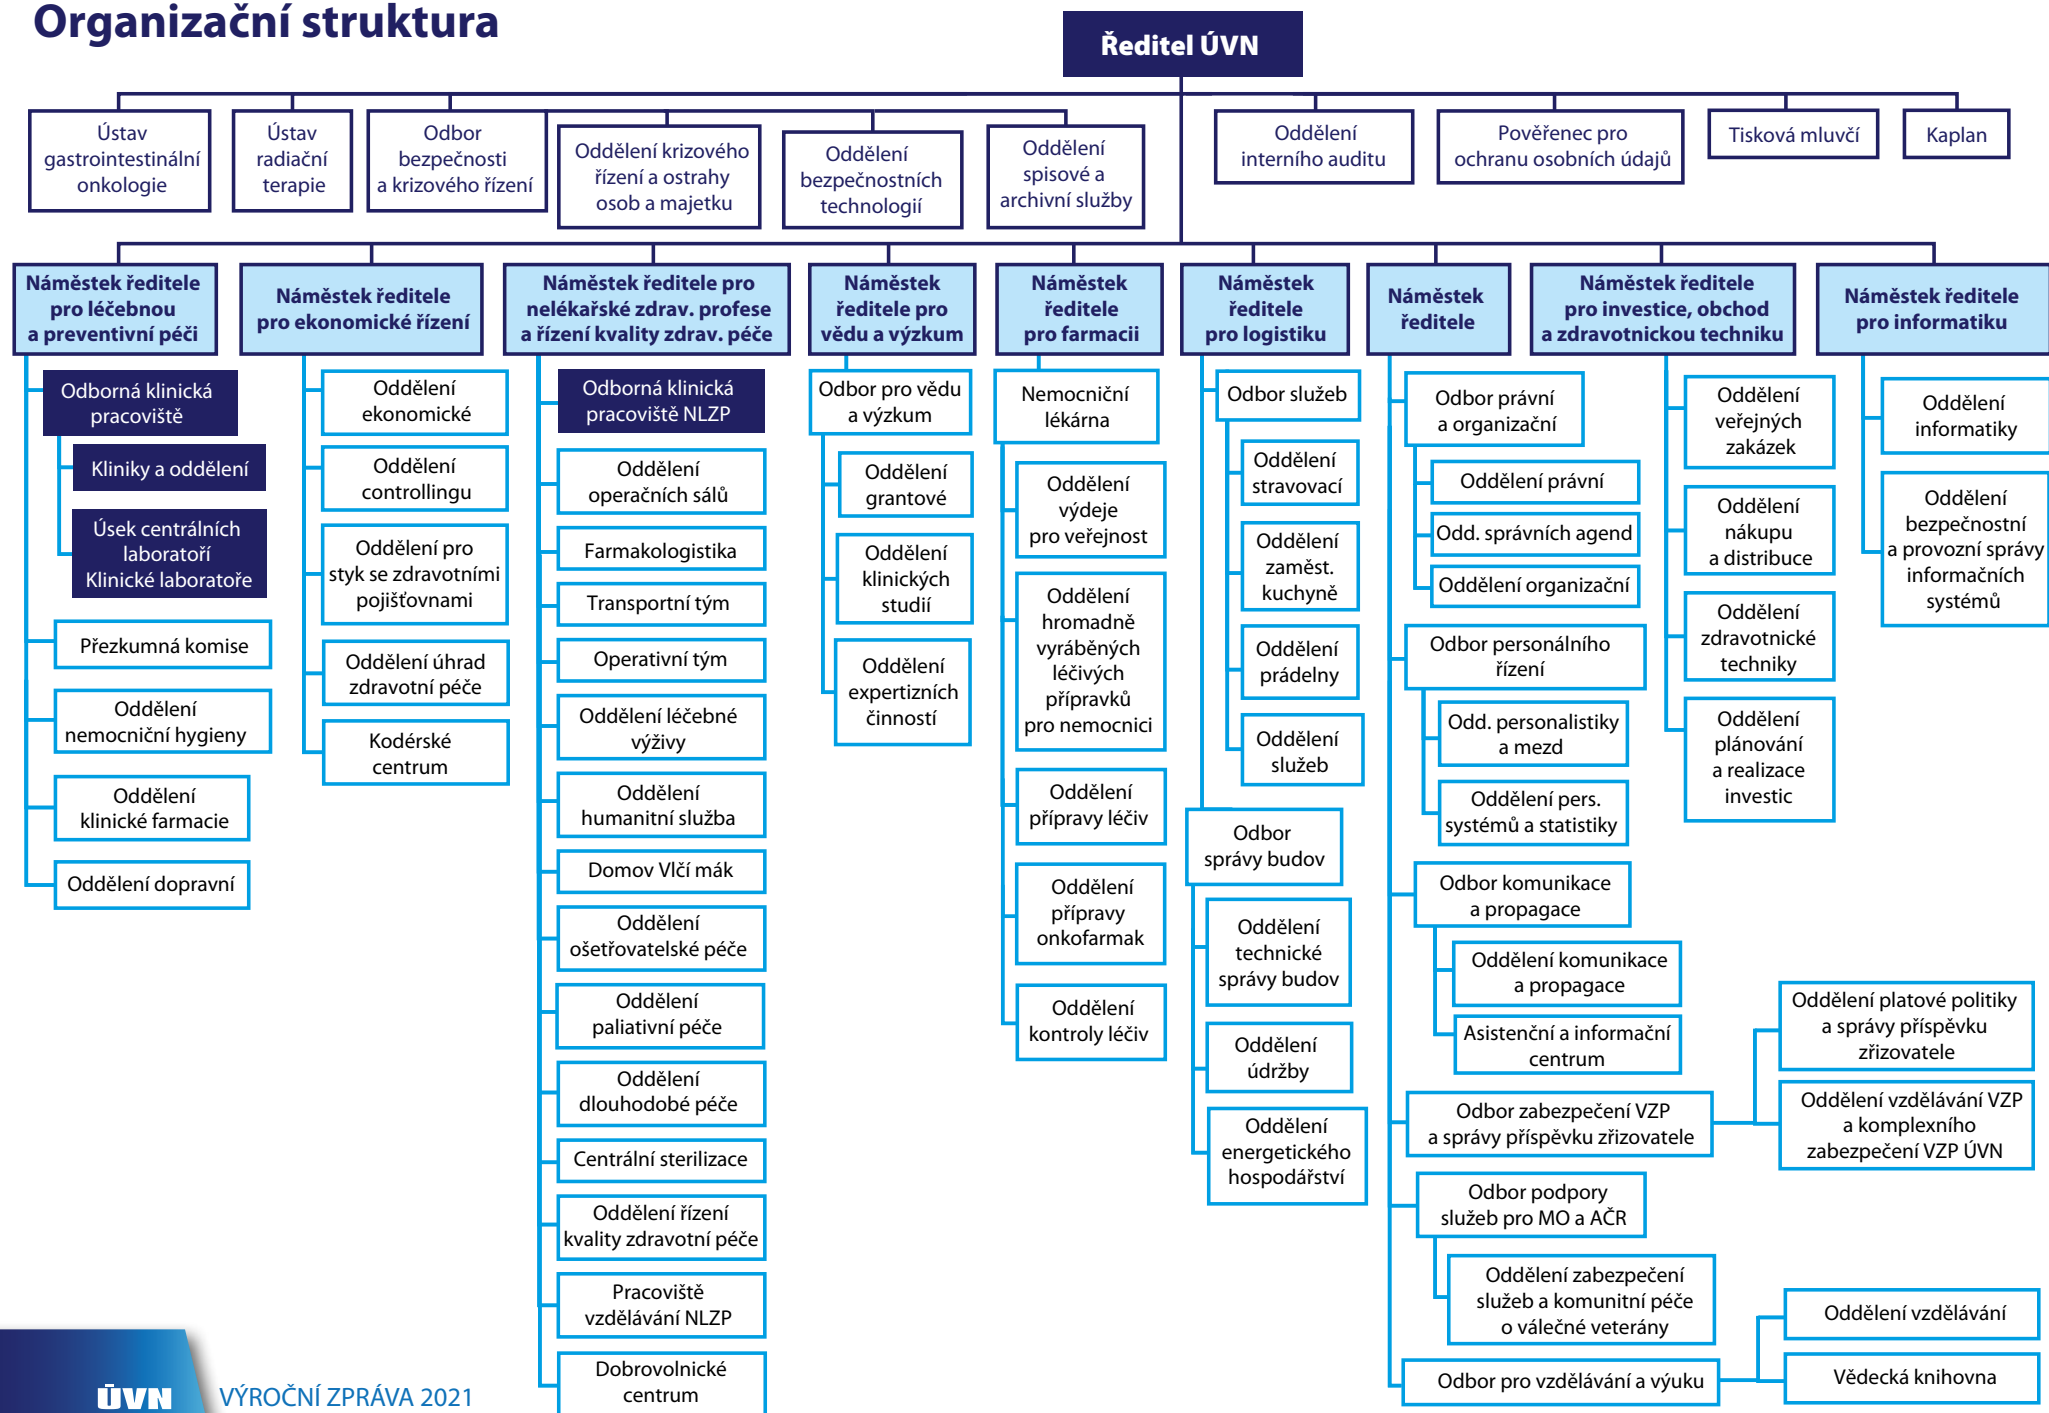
Organizační struktura

Ředitel ÚVN

Ústav gastrointestinální onkologie

Ústav radiační terapie

Odbor bezpečnosti a krizového řízení

Oddělení krizového řízení a ostrahy osob a majetku

Oddělení bezpečnostních technologií

Oddělení spisové a archivní služby

Oddělení interního auditu

Pověřenec pro ochranu osobních údajů

Tisková mluvčí

Kaplan

Náměstek ředitele pro léčebnou a preventivní péči

Odborná klinická pracoviště

Kliniky a oddělení

Úsek centrálních laboratoří Klinické laboratoře

Přezkumná komise

Oddělení nemocniční hygieny

Oddělení klinické farmacie

Oddělení dopravní

Náměstek ředitele pro ekonomické řízení

Oddělení ekonomické

Oddělení controllingu

Oddělení pro styk se zdravotními pojišťovnami

Oddělení úhrad zdravotní péče

Kodérské centrum

Náměstek ředitele pro nelékařské zdrav. profese a řízení kvality zdrav. péče

Odborná klinická pracoviště NLZP

Oddělení operačních sálů

Farmakologistika

Transportní tým

Operativní tým

Oddělení léčebné výživy

Oddělení humanitní služba

Domov Vlčí mák

Oddělení ošetřovatelské péče

Oddělení paliativní péče

Oddělení dlouhodobé péče

Centrální sterilizace

Oddělení řízení kvality zdravotní péče

Pracoviště vzdělávání NLZP

Dobrovolnické centrum

Náměstek ředitele pro vědu a výzkum

Odbor pro vědu a výzkum

Oddělení grantové

Oddělení klinických studií

Oddělení expertizních činností

Náměstek ředitele pro farmacii

Nemocniční lékárna

Oddělení výdeje pro veřejnost

Oddělení hromadně vyráběných léčivých přípravků pro nemocnici

Oddělení přípravy léčiv

Oddělení přípravy onkofarmak

Oddělení kontroly léčiv

Náměstek ředitele pro logistiku

Odbor služeb

Oddělení stravovací

Oddělení zaměst. kuchyně

Oddělení prádelny

Oddělení služeb

Odbor správy budov

Oddělení technické správy budov

Oddělení údržby

Oddělení energetického hospodářství

Náměstek ředitele

Odbor právní a organizační

Oddělení právní

Odd. správních agend

Oddělení organizační

Odbor personálního řízení

Odd. personalistiky a mezd

Oddělení pers. systémů a statistiky

Odbor komunikace a propagace

Oddělení komunikace a propagace

Asistenční a informační centrum

Odbor zabezpečení VZP a správy příspěvku zřizovatele

Oddělení platové politiky a správy příspěvku zřizovatele

Oddělení vzdělávání VZP a komplexního zabezpečení VZP ÚVN

Odbor podpory služeb pro MO a AČR

Oddělení zabezpečení služeb a komunitní péče o válečné veterány

Odbor pro vzdělávání a výuku

Oddělení vzdělávání

Vědecká knihovna

Náměstek ředitele pro investice, obchod a zdravotnickou techniku

Oddělení veřejných zakázek

Oddělení nákupu a distribuce

Oddělení zdravotnické techniky

Oddělení plánování a realizace investic

Náměstek ředitele pro informatiku

Oddělení informatiky

Oddělení bezpečnostní a provozní správy informačních systémů

ÚVN VÝROČNÍ ZPRÁVA 2021